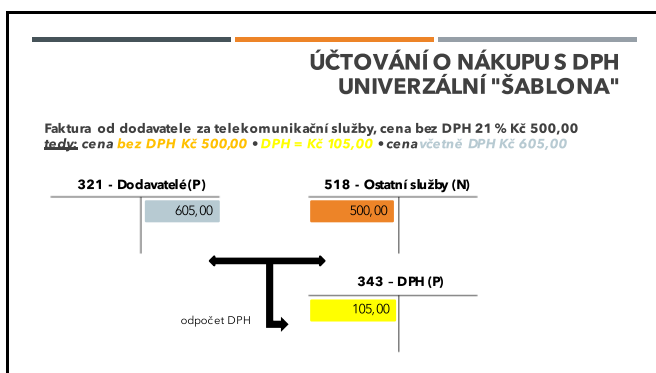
ÚČTOVÁNÍ O NÁKUPU S DPH
UNIVERZÁLNÍ "ŠABLONA"

Faktura od dodavatele za telekomunikační služby, cena bez DPH 21 % Kč 500,00
tedy: cena bez DPH Kč 500,00 • DPH = Kč 105,00 • cena včetně DPH Kč 605,00

321 - Dodavatelé (P)
605,00

518 - Ostatní služby (N)
500,00

343 - DPH (P)
105,00

odpočet DPH